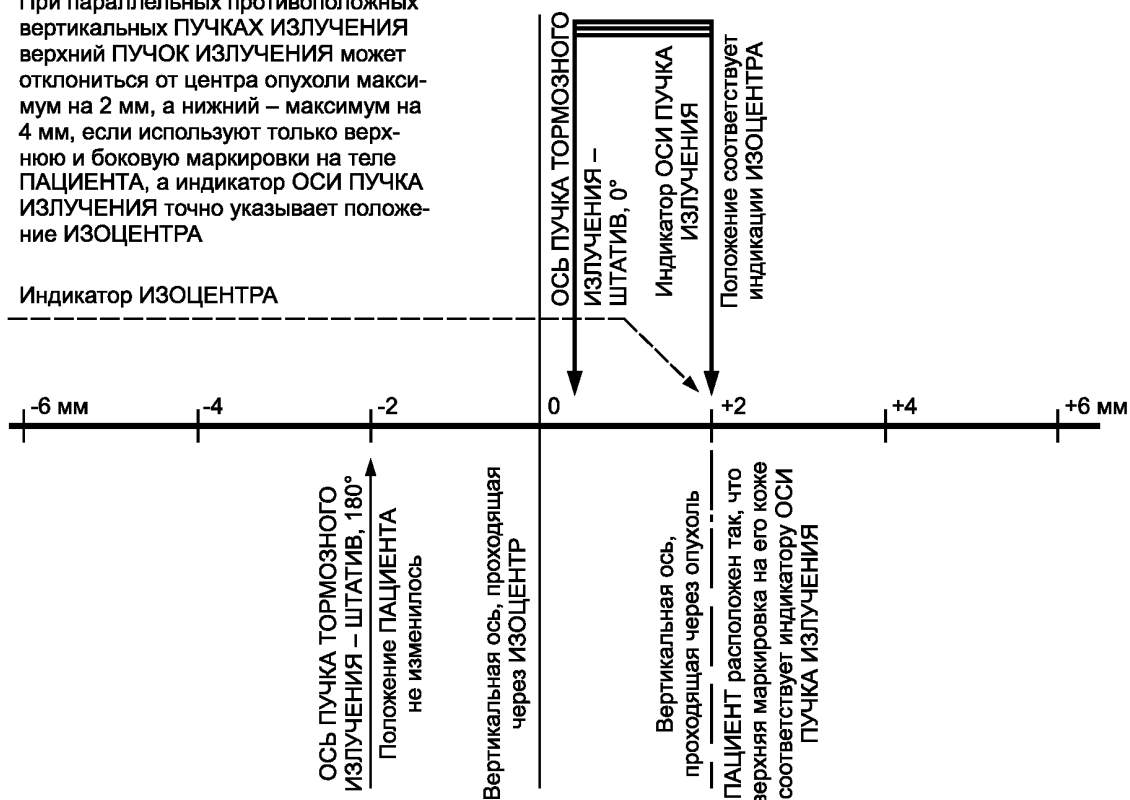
При параллельных противоположных вертикальных ПУЧКАХ ИЗЛУЧЕНИЯ верхний ПУЧОК ИЗЛУЧЕНИЯ может отклониться от центра опухоли максимум на 2 мм, а нижний – максимум на 4 мм, если используют только верхнюю и боковую маркировки на теле ПАЦИЕНТА, а индикатор ОСИ ПУЧКА ИЗЛУЧЕНИЯ точно указывает положение ИЗОЦЕНТРА

Индикатор ИЗОЦЕНТРА

ОСЬ ПУЧКА ТОРМОЗНОГО ИЗЛУЧЕНИЯ – ШТАТИВ, 0°

Индикатор ОСИ ПУЧКА ИЗЛУЧЕНИЯ

Положение соответствует индикации ИЗОЦЕНТРА

-6 мм

-4

-2

0

+2

+4

+6 мм

ОСЬ ПУЧКА ТОРМОЗНОГО ИЗЛУЧЕНИЯ – ШТАТИВ, 180°

Положение ПАЦИЕНТА не изменилось

Вертикальная ось, проходящая через ИЗОЦЕНТР

Вертикальная ось, проходящая через опухоль

ПАЦИЕНТ расположен так, что верхняя маркировка на его коже соответствует индикатору ОСИ ПУЧКА ИЗЛУЧЕНИЯ